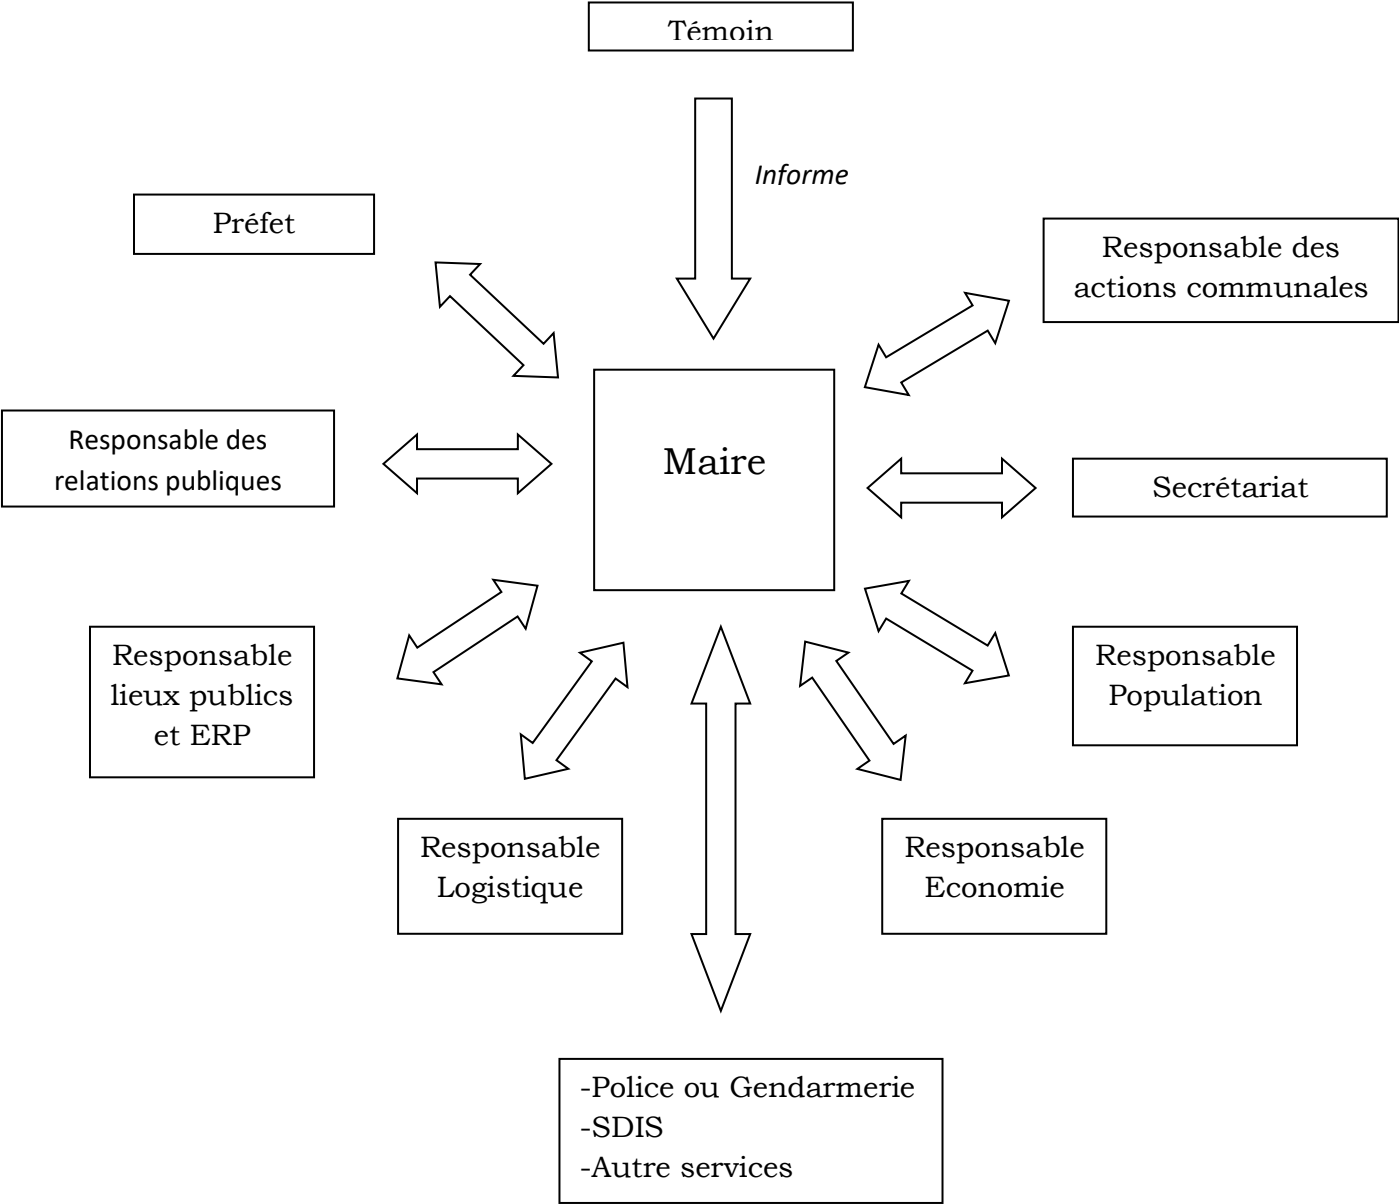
Témoin

Informe

Préfet

Responsable des actions communales

Responsable des relations publiques

Maire

Secrétariat

Responsable lieux publics et ERP

Responsable Population

Responsable Logistique

Responsable Economie

-Police ou Gendarmerie
-SDIS
-Autre services